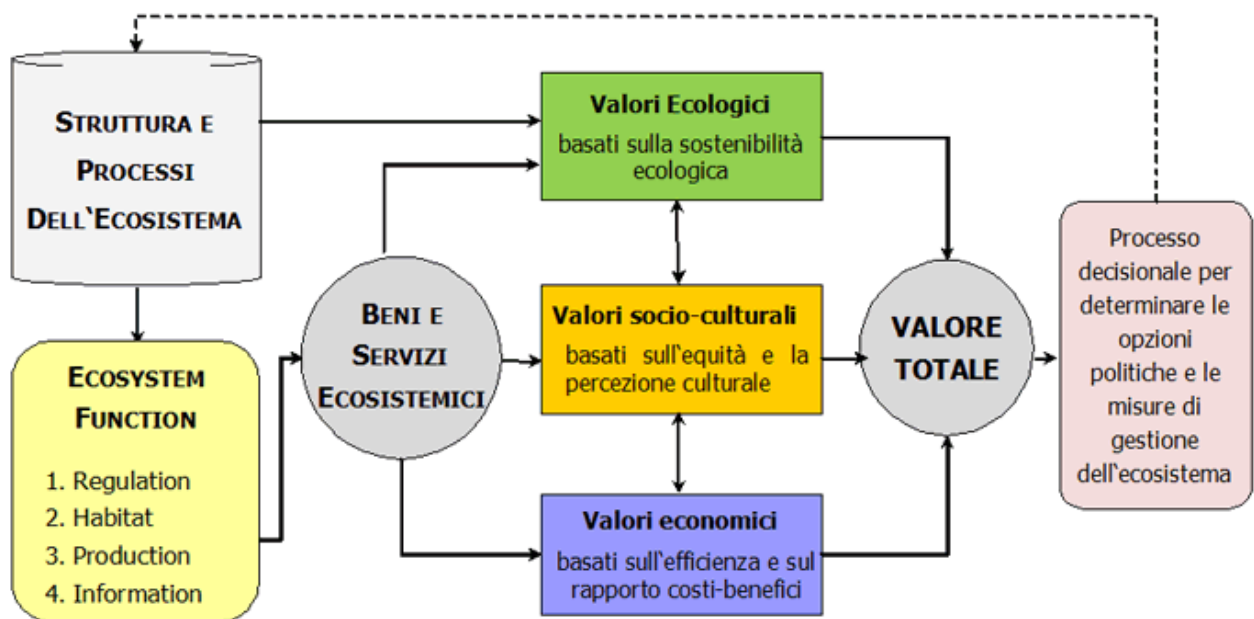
STRUTTURA E PROCESSI DELL`ECOSISTEMA

ECOSYSTEM FUNCTION

1. Regulation
2. Habitat
3. Production
4. Information

BENI E SERVIZI ECOSISTEMICI

Valori Ecologici
basati sulla sostenibilità ecologica

Valori socio-culturali
basati sull'equità e la percezione culturale

Valori economici
basati sull'efficienza e sul rapporto costi-benefici

VALORE TOTALE

Processo decisionale per determinare le opzioni politiche e le misure di gestione dell'ecosistema